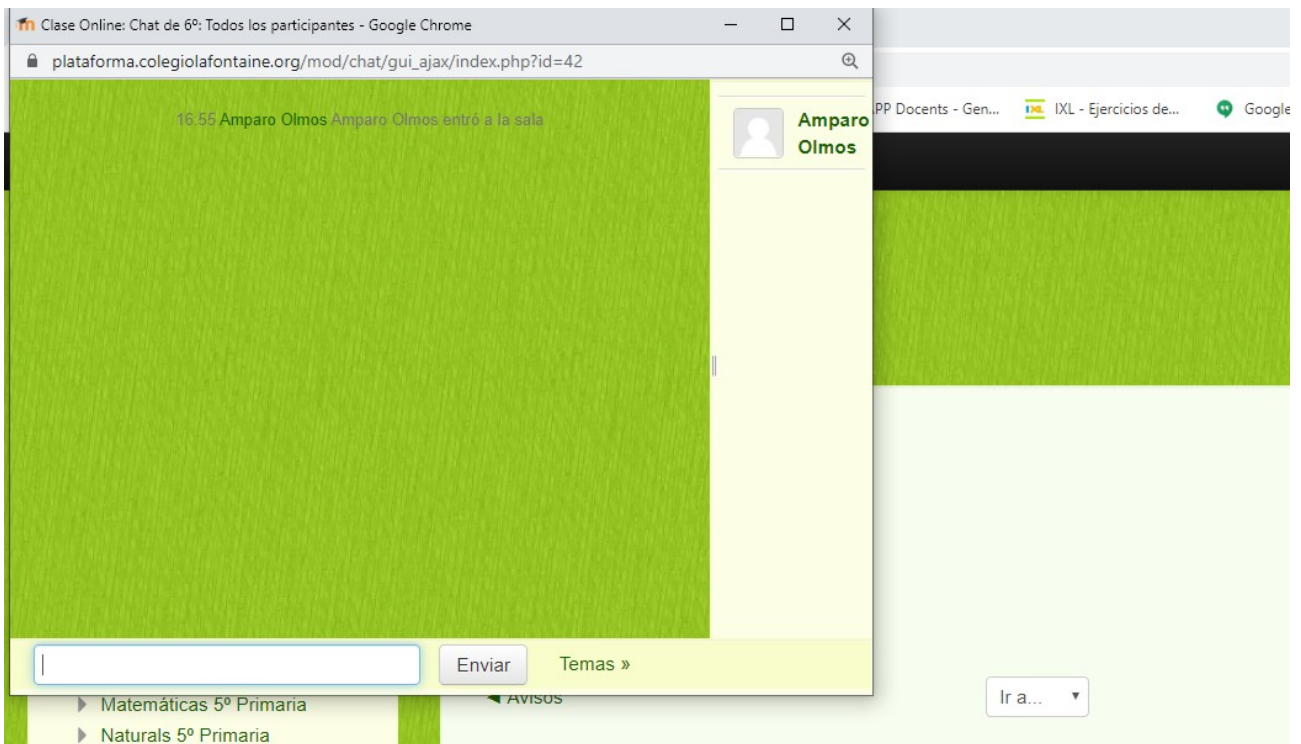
Clase Online: Chat de 6º: Todos los participantes - Google Chrome
plataforma.colegiolafontaine.org/mod/chat/gui_ajax/index.php?id=42

16.55 Amparo Olmos Amparo Olmos entró a la sala

Amparo Olmos

PP Docents - Gen... IXL - Ejercicios de... Google

Enviar
Temas »

Matemáticas 5º Primaria
Naturals 5º Primaria
◄ Avisos
Ir a...